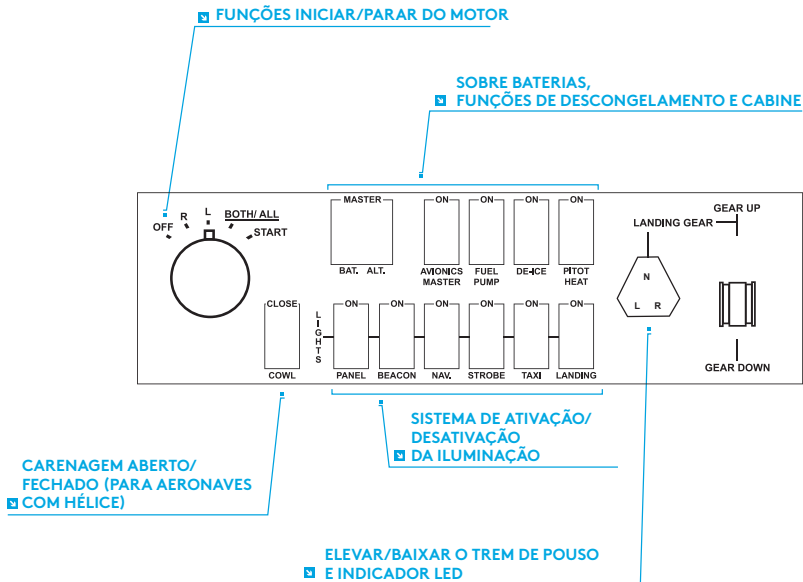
FUNÇÕES INICIAR/PARAR DO MOTOR

SOBRE BATERIAS,
FUNÇÕES DE DESCONGELAMENTO E CABINE

OFF R L BOTH/ ALL START

MASTER
BAT. ALT.

ON
AVIONICS MASTER

ON
FUEL PUMP

ON
DE-ICE

ON
PITOT HEAT

LANDING GEAR
N
L R

GEAR UP

GEAR DOWN

CLOSE
COWL

LIGHTS

ON
PANEL

ON
BEACON

ON
NAV.

ON
STROBE

ON
TAXI

ON
LANDING

SISTEMA DE ATIVAÇÃO/
DESATIVAÇÃO
DA ILUMINAÇÃO

CARENAGEM ABERTO/
FECHADO (PARA AERONAVES
COM HÉLICE)

ELEVAR/BAIXAR O TREM DE POUSO
E INDICADOR LED